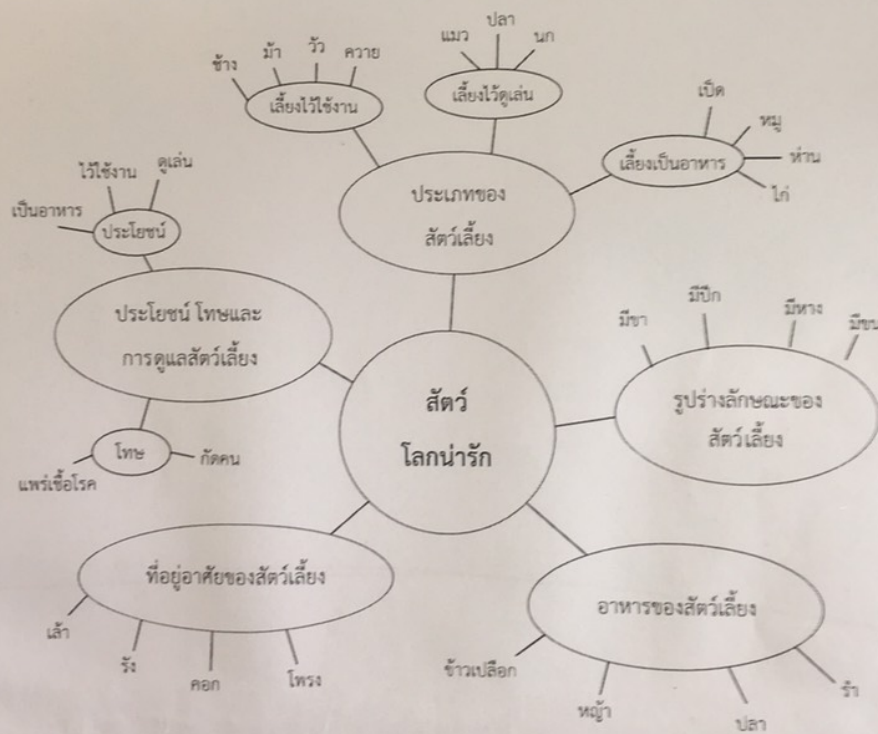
สัตว์
โลกน่ารัก

ประเภทของ
สัตว์เลี้ยง

เลี้ยงไว้ใช้งาน
ช้าง
ม้า
วัว
ควาย

เลี้ยงไว้ดูเล่น
แมว
ปลา
นก

เลี้ยงเป็นอาหาร
เป็ด
หมู
ห่าน
ไก่

ประโยชน์ โทษและ
การดูแลสัตว์เลี้ยง

ประโยชน์
ไว้ใช้งาน
ดูเล่น
เป็นอาหาร

โทษ
กัดคน
แพร่เชื้อโรค

รูปร่างลักษณะของ
สัตว์เลี้ยง
มีขา
มีปีก
มีหาง
มีข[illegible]

ที่อยู่อาศัยของสัตว์เลี้ยง
เล้า
รัง
คอก
โพรง

อาหารของสัตว์เลี้ยง
ข้าวเปลือก
หญ้า
ปลา
รำ